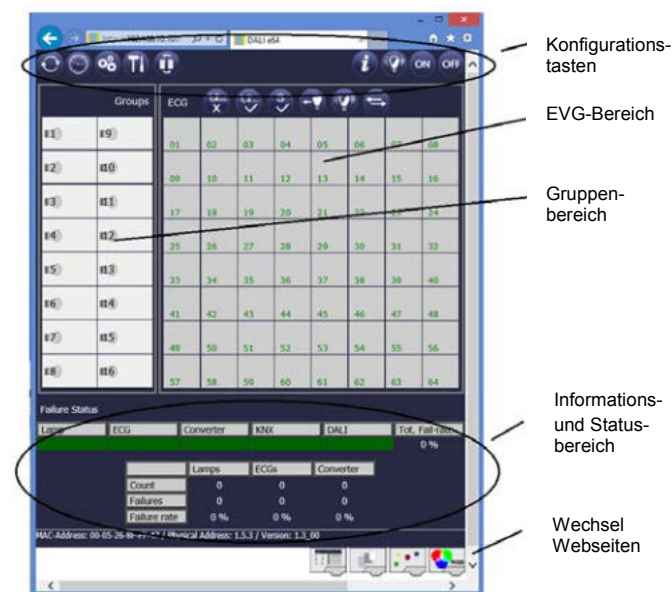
DALI eG4

ON OFF

Groups

ECG

| | |
|---|---|
| 1 | 9 |
| 2 | 10 |
| 3 | 11 |
| 4 | 12 |
| 5 | 13 |
| 6 | 14 |
| 7 | 15 |
| 8 | 16 |

| | | | | | | | |
|---|---|---|---|---|---|---|---|
| 01 | 02 | 03 | 04 | 05 | 06 | 07 | 08 |
| 09 | 10 | 11 | 12 | 13 | 14 | 15 | 16 |
| 17 | 18 | 19 | 20 | 21 | 22 | 23 | 24 |
| 25 | 26 | 27 | 28 | 29 | 30 | 31 | 32 |
| 33 | 34 | 35 | 36 | 37 | 38 | 39 | 40 |
| 41 | 42 | 43 | 44 | 45 | 46 | 47 | 48 |
| 49 | 50 | 51 | 52 | 53 | 54 | 55 | 56 |
| 57 | 58 | 59 | 60 | 61 | 62 | 63 | 64 |

Failure Status

| Lamps | ECG | Converter | KNX | DALI | Tot. Fail-rate |
|---|---|---|---|---|---|
| | | | | | 0 % |

| | Lamps | ECGs | Converter |
|---|---|---|---|
| Count | 0 | 0 | 0 |
| Failures | 0 | 0 | 0 |
| Failure rate | 0 % | 0 % | 0 % |

MAC-Address: 00-05-26-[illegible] / Physical Address: 1.5.3 / Version: 1.3_00

Konfigurationstasten

EVG-Bereich

Gruppenbereich

Informations- und Statusbereich

Wechsel Webseiten